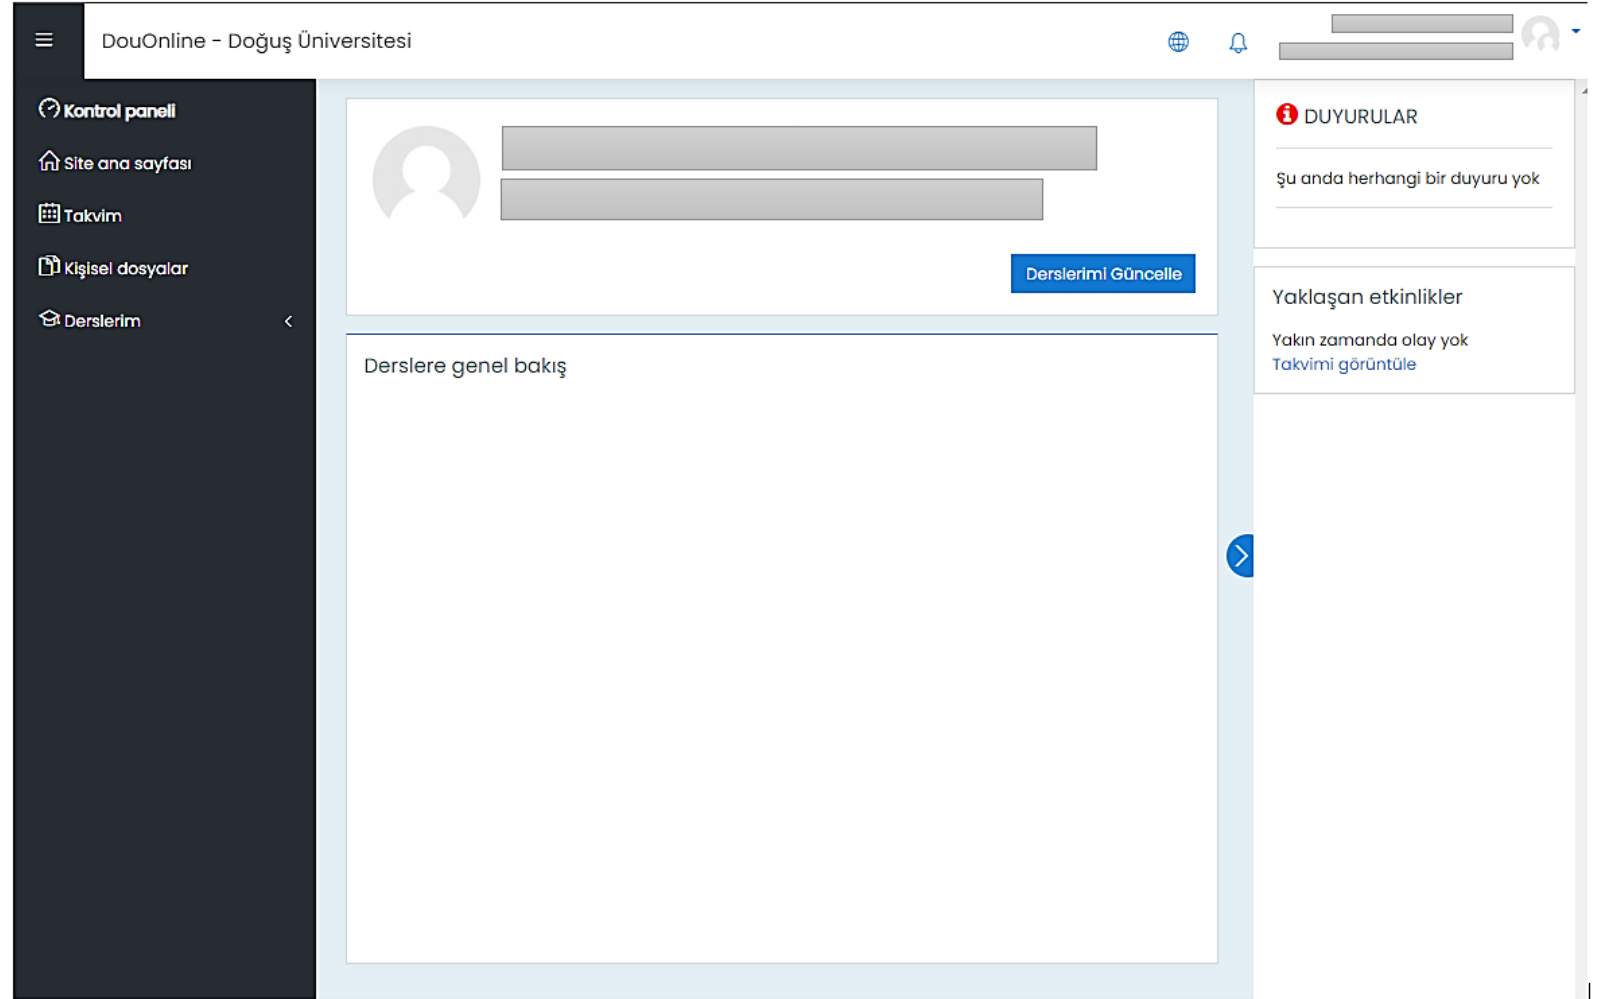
DouOnline - Doğuş Üniversitesi

Kontrol paneli

Site ana sayfası

Takvim

Kişisel dosyalar

Derslerim

Derslerimi Güncelle

Derslere genel bakış

DUYURULAR

Şu anda herhangi bir duyuru yok

Yaklaşan etkinlikler

Yakın zamanda olay yok

Takvimi görüntüle